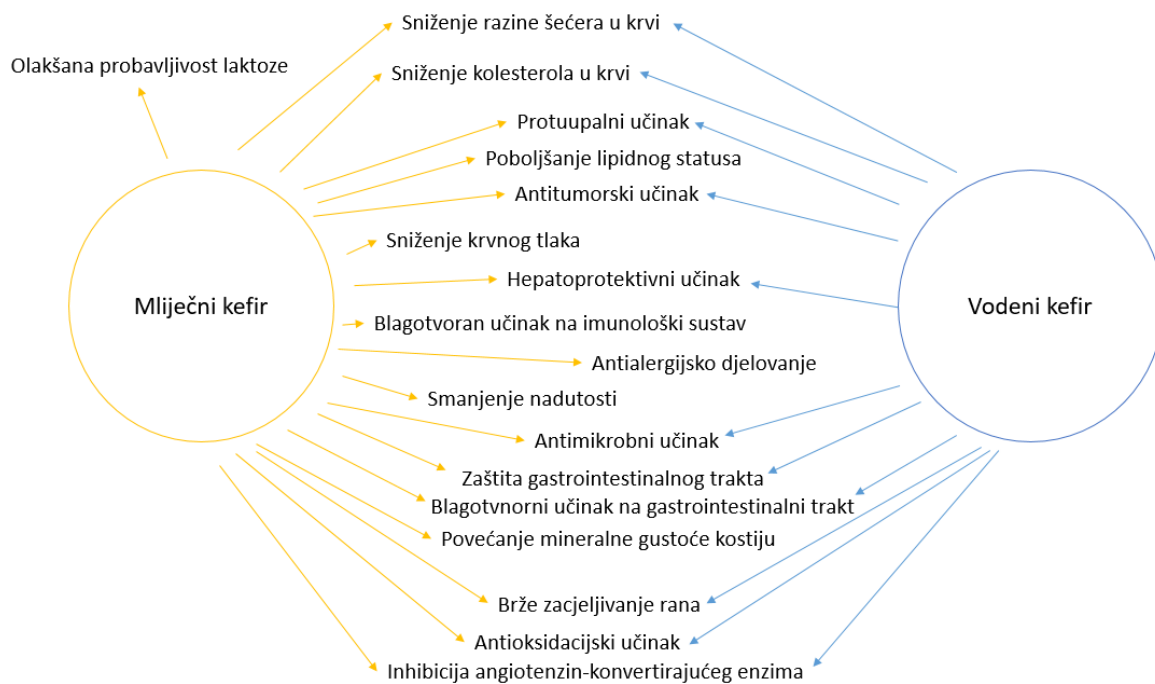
Sniženje razine šećera u krvi

Olakšana probavljivost laktoze

Sniženje kolesterola u krvi

Protuupalni učinak

Poboljšanje lipidnog statusa

Antitumorski učinak

Sniženje krvnog tlaka

Mliječni kefir

Hepatoprotektivni učinak

Vodeni kefir

Blagotvoran učinak na imunološki sustav

Antialergijsko djelovanje

Smanjenje nadutosti

Antimikrobni učinak

Zaštita gastrointestinalnog trakta

Blagotvnorni učinak na gastrointestinalni trakt

Povećanje mineralne gustoće kostiju

Brže zacjeljivanje rana

Antioksidacijski učinak

Inhibicija angiotenzin-konvertirajućeg enzima